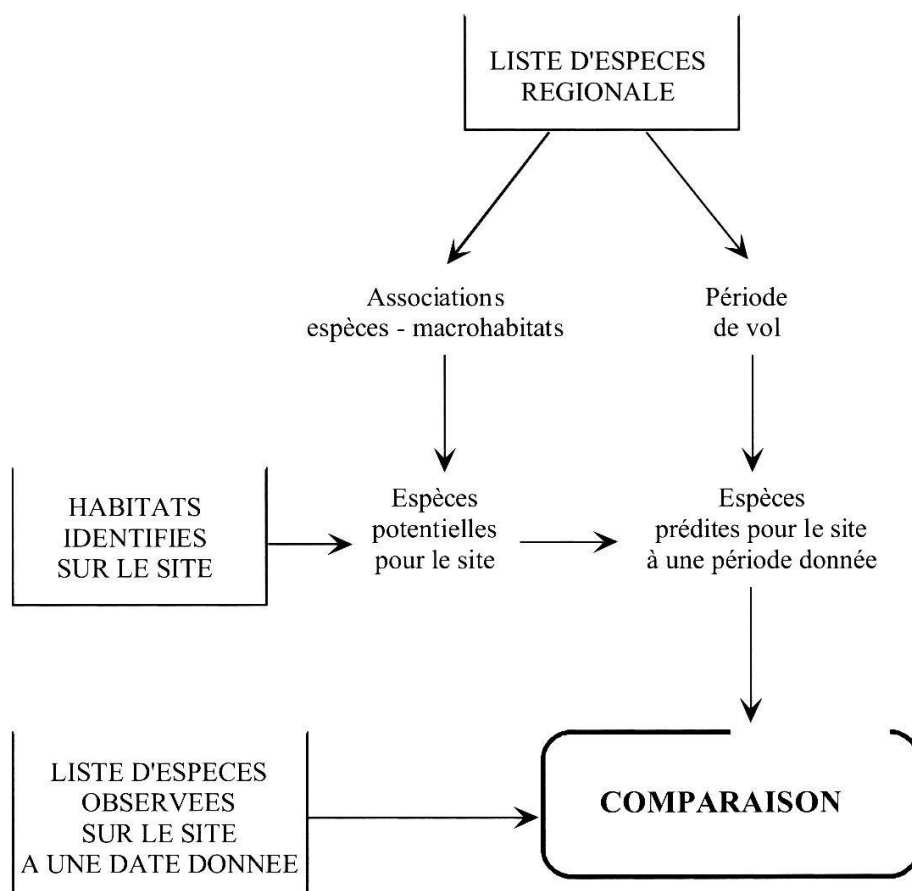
LISTE D'ESPECES REGIONALE

Associations espèces - macrohabitats

Période de vol

HABITATS IDENTIFIES SUR LE SITE

Espèces potentielles pour le site

Espèces prédites pour le site à une période donnée

LISTE D'ESPECES OBSERVEES SUR LE SITE A UNE DATE DONNEE

COMPARAISON